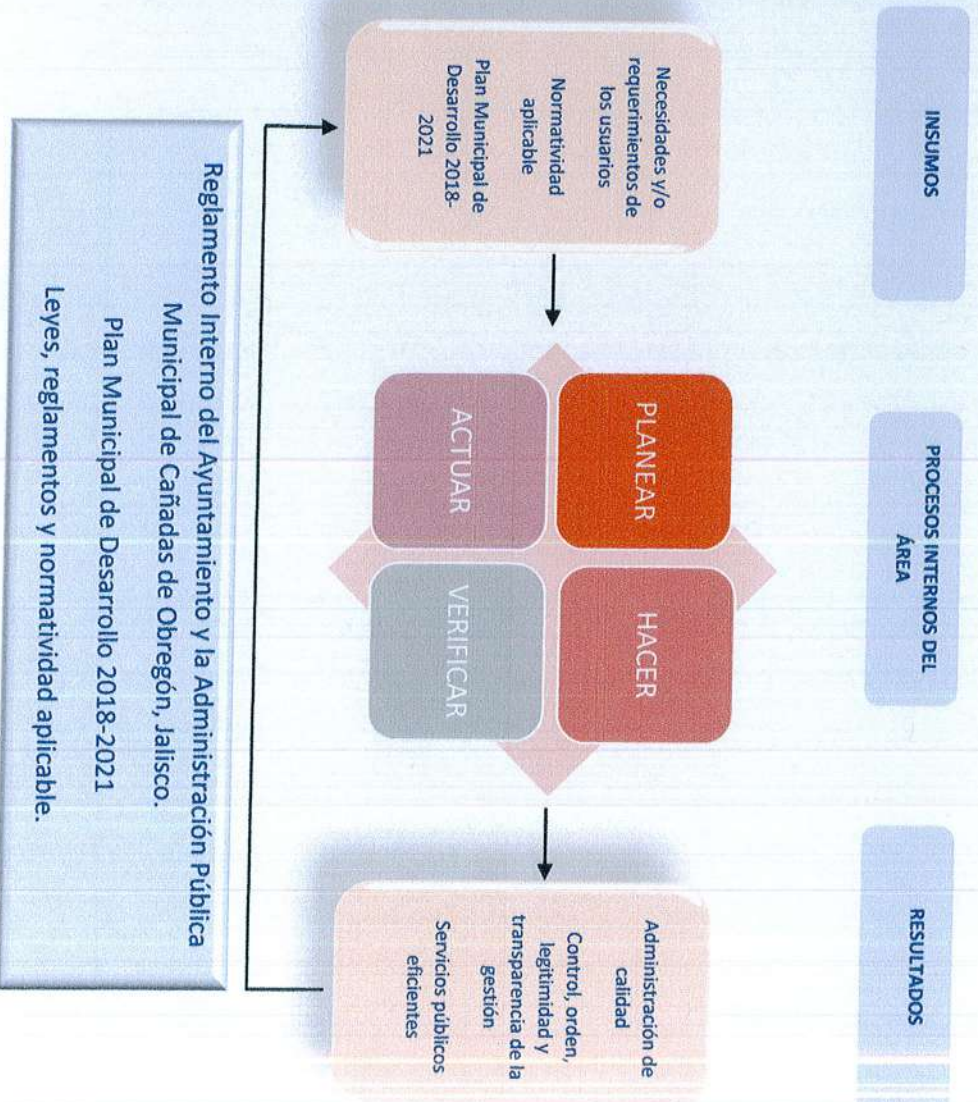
INSUMOS

PROCESOS INTERNOS DEL ÁREA

RESULTADOS

Necesidades y/o requerimientos de los usuarios
Normatividad aplicable
Plan Municipal de Desarrollo 2018-2021

PLANEAR

HACER

ACTUAR

VERIFICAR

Administración de calidad
Control, orden, legitimidad y transparencia de la gestión
Servicios públicos eficientes

Reglamento Interno del Ayuntamiento y la Administración Pública Municipal de Cañadas de Obregón, Jalisco.
Plan Municipal de Desarrollo 2018-2021
Leyes, reglamentos y normatividad aplicable.